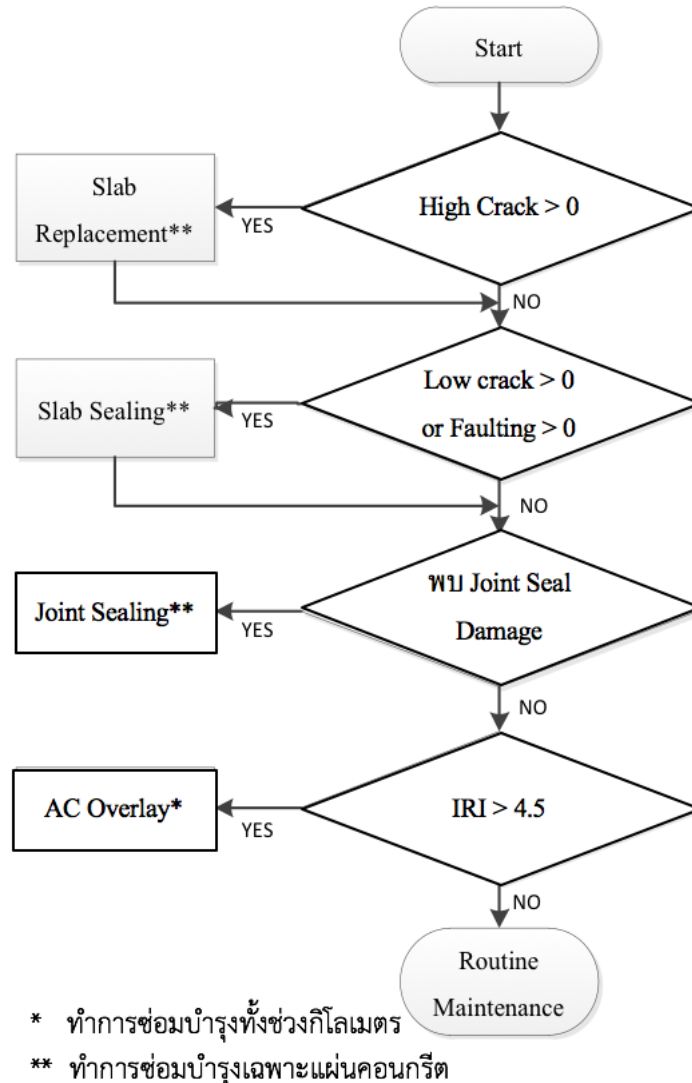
Start

Slab Replacement**

YES

High Crack > 0

NO

Slab Sealing**

YES

Low crack > 0 or Faulting > 0

NO

Joint Sealing**

YES

พบ Joint Seal Damage

NO

AC Overlay*

YES

IRI > 4.5

NO

Routine Maintenance

* ทำการซ่อมบำรุงทั้งช่วงกิโลเมตร

** ทำการซ่อมบำรุงเฉพาะแผ่นคอนกรีต